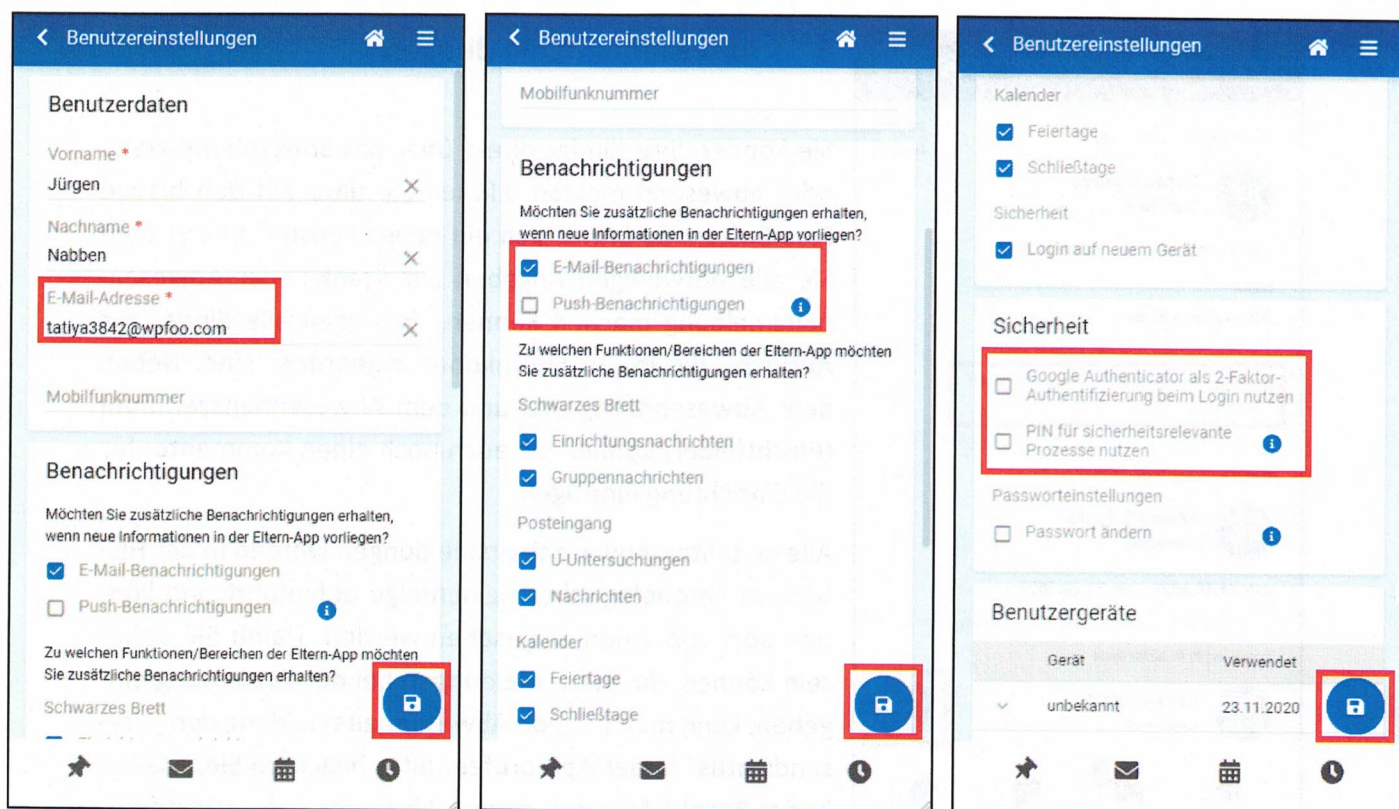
Benutzereinstellungen

Benutzerdaten

Vorname *
Jürgen

Nachname *
Nabben

E-Mail-Adresse *
tatiya3842@wpfoo.com

Mobilfunknummer

Benachrichtigungen

Möchten Sie zusätzliche Benachrichtigungen erhalten, wenn neue Informationen in der Eltern-App vorliegen?

E-Mail-Benachrichtigungen
Push-Benachrichtigungen

Zu welchen Funktionen/Bereichen der Eltern-App möchten Sie zusätzliche Benachrichtigungen erhalten?

Schwarzes Brett

Benutzereinstellungen

Mobilfunknummer

Benachrichtigungen

Möchten Sie zusätzliche Benachrichtigungen erhalten, wenn neue Informationen in der Eltern-App vorliegen?

E-Mail-Benachrichtigungen
Push-Benachrichtigungen

Zu welchen Funktionen/Bereichen der Eltern-App möchten Sie zusätzliche Benachrichtigungen erhalten?

Schwarzes Brett
Einrichtungsnachrichten
Gruppennachrichten

Posteingang
U-Untersuchungen
Nachrichten

Kalender
Feiertage
Schließtage

Benutzereinstellungen

Kalender
Feiertage
Schließtage

Sicherheit
Login auf neuem Gerät

Sicherheit

Google Authenticator als 2-Faktor-Authentifizierung beim Login nutzen
PIN für sicherheitsrelevante Prozesse nutzen

Passworteinstellungen
Passwort ändern

Benutzergeräte

| Gerät | Verwendet |
|---|---|
| unbekannt | 23.11.2020 |